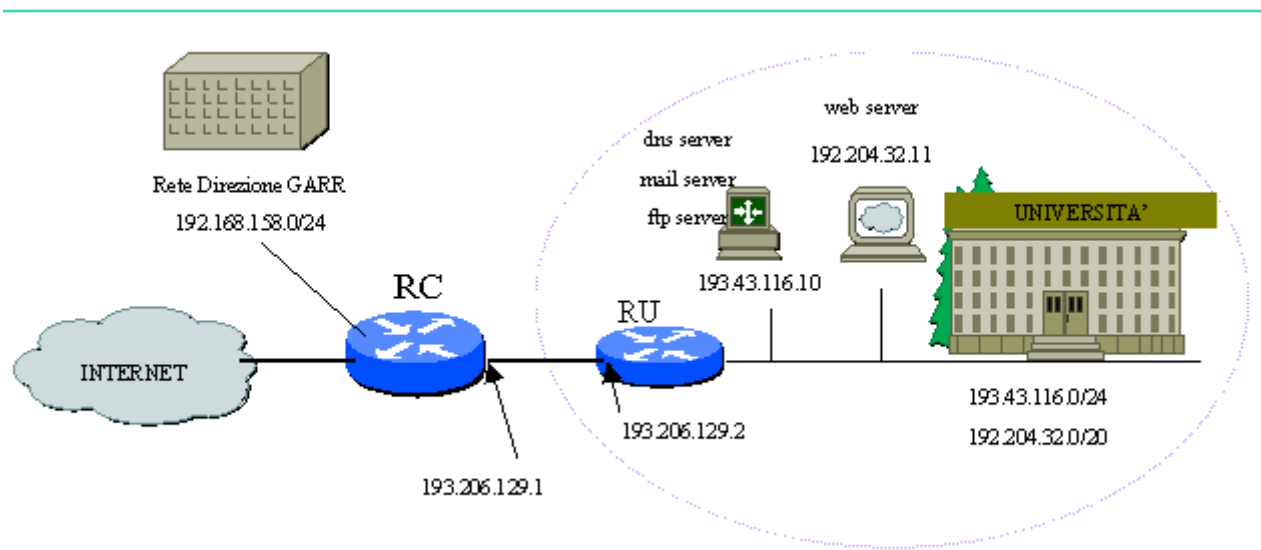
Rete Direzione GARR
192.168.158.0/24

web server
192.204.32.11

dns server
mail server
ftp server

UNIVERSITA'

RC

RU

193.43.116.10

INTERNET

193.43.116.0/24
192.204.32.0/20

193.206.129.2

193.206.129.1